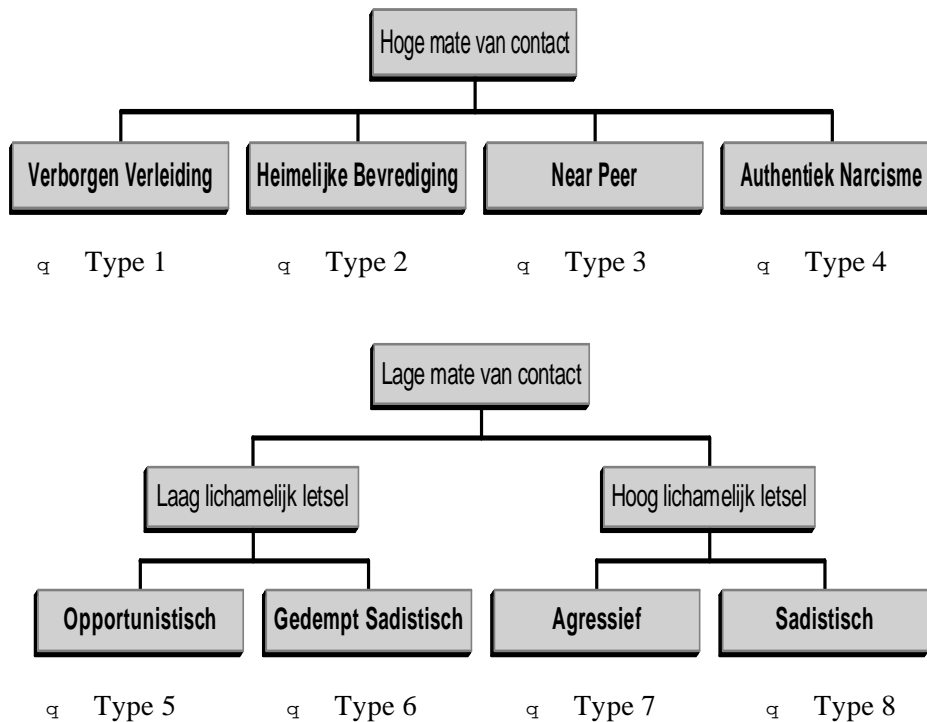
Hoge mate van contact

Verborgen Verleiding

Heimelijke Bevrediging

Near Peer

Authentiek Narcisme

q Type 1

q Type 2

q Type 3

q Type 4

Lage mate van contact

Laag lichamelijk letsel

Hoog lichamelijk letsel

Opportunistisch

Gedempt Sadistisch

Agressief

Sadistisch

q Type 5

q Type 6

q Type 7

q Type 8